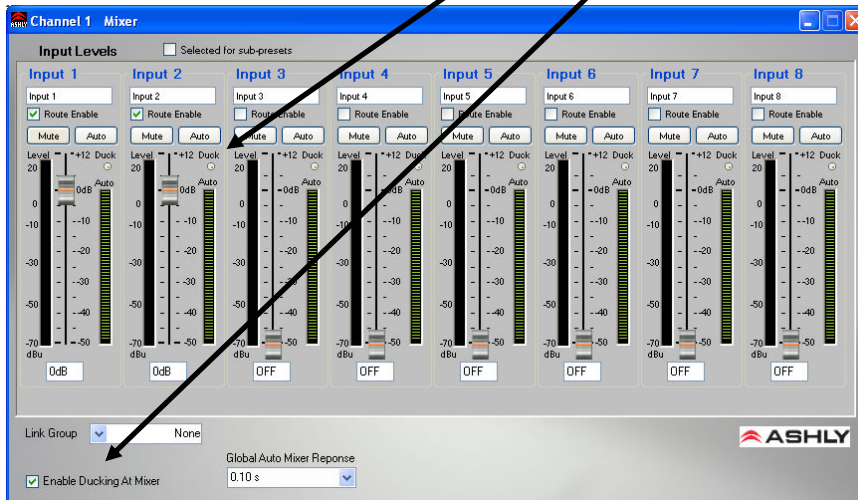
Channel 1 Mixer

Input Levels
Selected for sub-presets

Input 1
Input 1
Route Enable
Mute
Auto
Level
+12
Duck
Auto
20
0dB
0
-10
-10
-20
-30
-30
-50
-40
-70
-50
dBu
0dB

Input 2
Input 2
Route Enable
Mute
Auto
Level
+12
Duck
Auto
20
0dB
0
-10
-10
-20
-30
-30
-50
-40
-70
-50
dBu
0dB

Input 3
Input 3
Route Enable
Mute
Auto
Level
+12
Duck
Auto
20
0dB
0
-10
-10
-20
-30
-30
-50
-40
-70
-50
dBu
OFF

Input 4
Input 4
Route Enable
Mute
Auto
Level
+12
Duck
Auto
20
0dB
0
-10
-10
-20
-30
-30
-50
-40
-70
-50
dBu
OFF

Input 5
Input 5
Route Enable
Mute
Auto
Level
+12
Duck
Auto
20
0dB
0
-10
-10
-20
-30
-30
-50
-40
-70
-50
dBu
OFF

Input 6
Input 6
Route Enable
Mute
Auto
Level
+12
Duck
Auto
20
0dB
0
-10
-10
-20
-30
-30
-50
-40
-70
-50
dBu
OFF

Input 7
Input 7
Route Enable
Mute
Auto
Level
+12
Duck
Auto
20
0dB
0
-10
-10
-20
-30
-30
-50
-40
-70
-50
dBu
OFF

Input 8
Input 8
Route Enable
Mute
Auto
Level
+12
Duck
Auto
20
0dB
0
-10
-10
-20
-30
-30
-50
-40
-70
-50
dBu
OFF

Link Group
None
ASHLY
Global Auto Mixer Reponse
Enable Ducking At Mixer
0.10 s